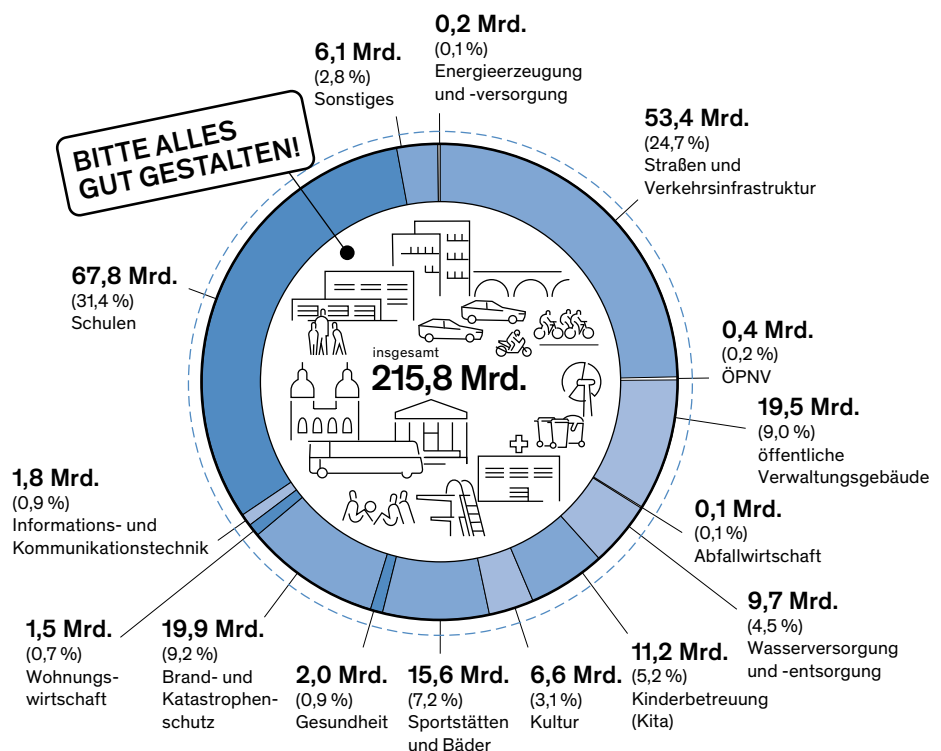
BITTE ALLES GUT GESTALTEN!

0,2 Mrd.
(0,1 %)
Energieerzeugung und -versorgung

6,1 Mrd.
(2,8 %)
Sonstiges

53,4 Mrd.
(24,7 %)
Straßen und Verkehrsinfrastruktur

67,8 Mrd.
(31,4 %)
Schulen

insgesamt
215,8 Mrd.

0,4 Mrd.
(0,2 %)
ÖPNV

19,5 Mrd.
(9,0 %)
öffentliche Verwaltungsgebäude

1,8 Mrd.
(0,9 %)
Informations- und Kommunikationstechnik

0,1 Mrd.
(0,1 %)
Abfallwirtschaft

9,7 Mrd.
(4,5 %)
Wasserversorgung und -entsorgung

1,5 Mrd.
(0,7 %)
Wohnungswirtschaft

19,9 Mrd.
(9,2 %)
Brand- und Katastrophenschutz

2,0 Mrd.
(0,9 %)
Gesundheit

15,6 Mrd.
(7,2 %)
Sportstätten und Bäder

6,6 Mrd.
(3,1 %)
Kultur

11,2 Mrd.
(5,2 %)
Kinderbetreuung (Kita)